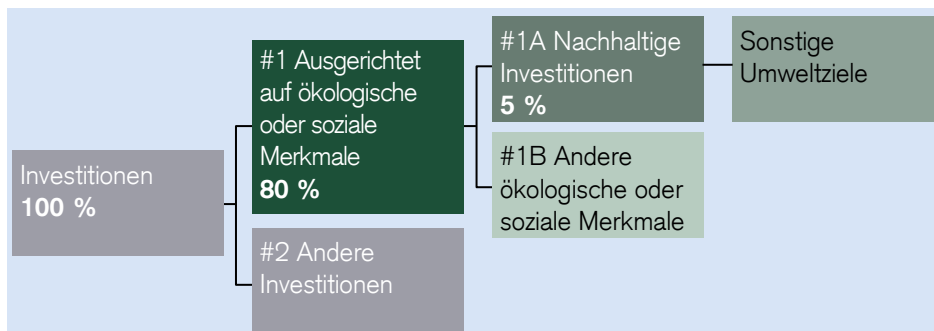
Investitionen
**100 %**

#1 Ausgerichtet auf ökologische oder soziale Merkmale
**80 %**

#2 Andere Investitionen

#1A Nachhaltige Investitionen
**5 %**

#1B Andere ökologische oder soziale Merkmale

Sonstige Umweltziele